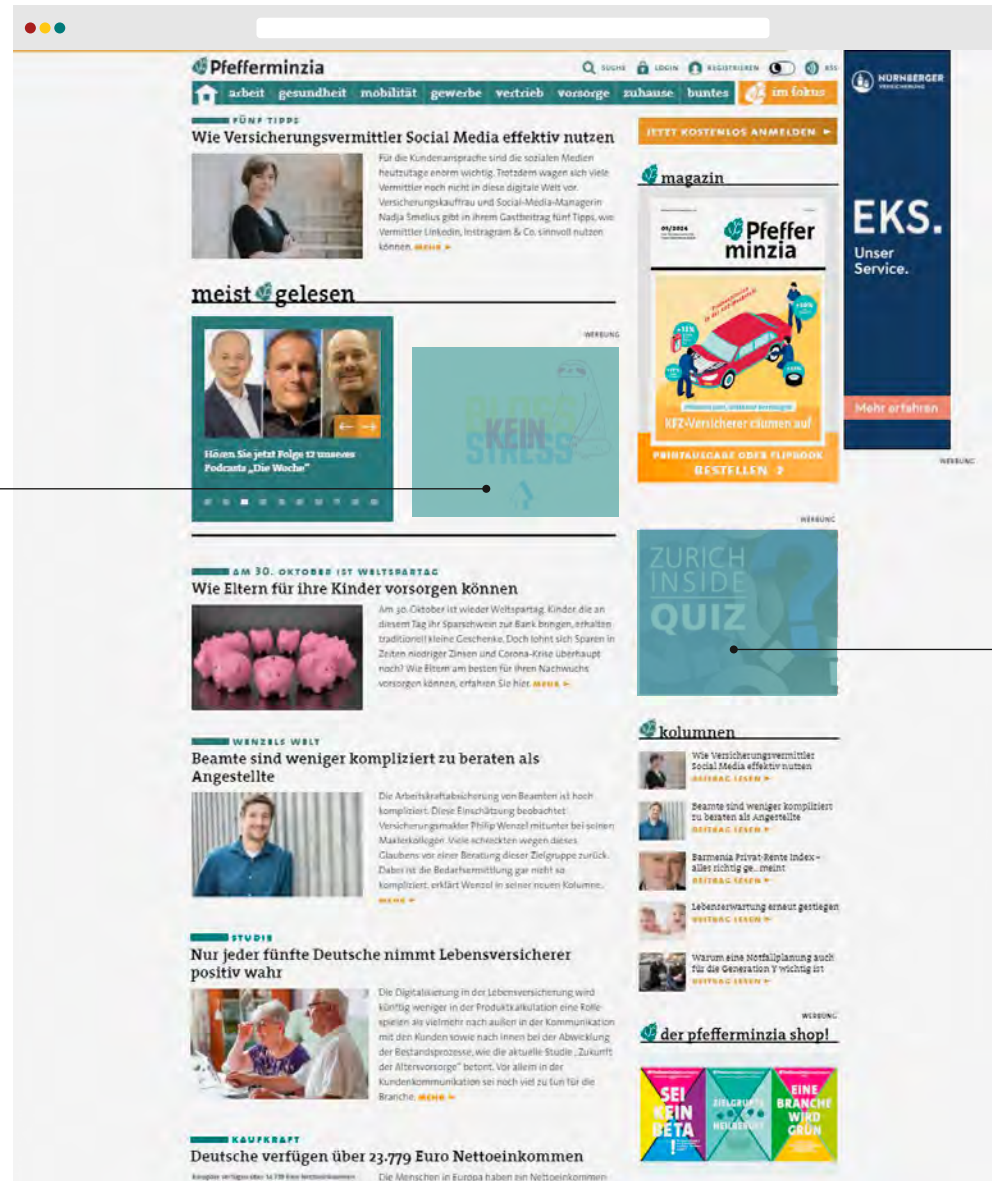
Pfefferminzia

SUCHE LOGIN REGISTRIEREN RSS

arbeit gesundheit mobilität gewerbe vertrieb vorsorge zuhause buntes im fokus

FÜNF TIPPS

Wie Versicherungsvermittler Social Media effektiv nutzen

Für die Kundenansprache sind die sozialen Medien heutzutage enorm wichtig. Trotzdem wagen sich viele Vermittler noch nicht in diese digitale Welt vor. Versicherungskauffrau und Social-Media-Managerin Nadja Smelius gibt in ihrem Gastbeitrag fünf Tipps, wie Vermittler Linkedin, Instragram & Co. sinnvoll nutzen können. MEHR

meist gelesen

Hören Sie jetzt Folge 12 unseres Podcasts „Die Woche"

WERBUNG

BLOSS KEIN STRESS

AM 30. OKTOBER IST WELTSPARTAG

Wie Eltern für ihre Kinder vorsorgen können

Am 30. Oktober ist wieder Weltspartag. Kinder, die an diesem Tag ihr Sparschwein zur Bank bringen, erhalten traditionell kleine Geschenke. Doch lohnt sich Sparen in Zeiten niedriger Zinsen und Corona-Krise überhaupt noch? Wie Eltern am besten für ihren Nachwuchs vorsorgen können, erfahren Sie hier. MEHR

WENZELS WELT

Beamte sind weniger kompliziert zu beraten als Angestellte

Die Arbeitskraftabsicherung von Beamten ist hoch kompliziert. Diese Einschätzung beobachtet Versicherungsmakler Philip Wenzel mitunter bei seinen Maklerkollegen. Viele schrecken wegen dieses Glaubens vor einer Beratung dieser Zielgruppe zurück. Dabei ist die Bedarfsermittlung gar nicht so kompliziert, erklärt Wenzel in seiner neuen Kolumne. MEHR

STUDIE

Nur jeder fünfte Deutsche nimmt Lebensversicherer positiv wahr

Die Digitalisierung in der Lebensversicherung wird künftig weniger in der Produktkalkulation eine Rolle spielen als vielmehr nach außen in der Kommunikation mit den Kunden sowie nach innen bei der Abwicklung der Bestandsprozesse, wie die aktuelle Studie „Zukunft der Altersvorsorge" betont. Vor allem in der Kundenkommunikation sei noch viel zu tun für die Branche. MEHR

KAUFKRAFT

Deutsche verfügen über 23.779 Euro Nettoeinkommen

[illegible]

Die Menschen in Europa haben ein Nettoeinkommen

JETZT KOSTENLOS ANMELDEN

magazin

05/2020

Pfefferminzia

KFZ-Versicherer räumen auf

PRINTAUSGABE ODER FLIPBOOK BESTELLEN

NÜRNBERGER VERSICHERUNG

EKS.
Unser Service.

Mehr erfahren

WERBUNG

WERBUNG

ZURICH INSIDE QUIZ

kolumnen

Wie Versicherungsvermittler Social Media effektiv nutzen
BEITRAG LESEN

Beamte sind weniger kompliziert zu beraten als Angestellte
BEITRAG LESEN

Barmenia Privat-Rente Index – alles richtig ge... meint
BEITRAG LESEN

Lebenserwartung erneut gestiegen
BEITRAG LESEN

Warum eine Notfallplanung auch für die Generation Y wichtig ist
BEITRAG LESEN

WERBUNG

der pfefferminzia shop!

SEI KEIN BETA!

ZIELGRUPPE HEILBERUFE

EINE BRANCHE WIRD GRÜN